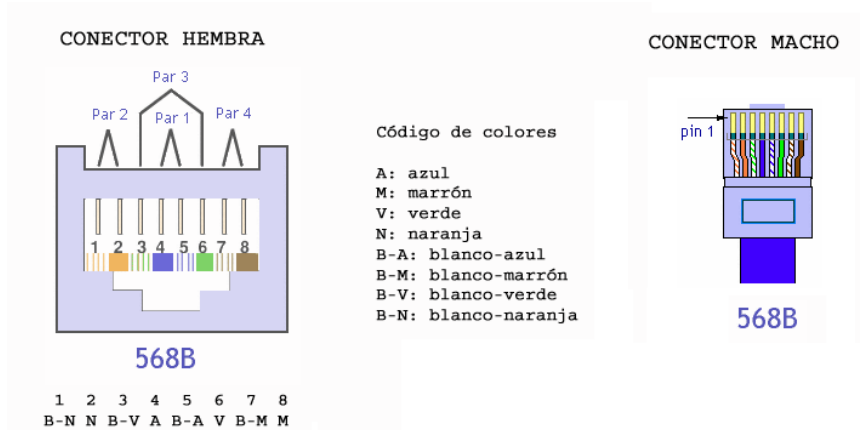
CONECTOR HEMBRA

Par 3
Par 2
Par 1
Par 4

1 2 3 4 5 6 7 8

568B

| 1 | 2 | 3 | 4 | 5 | 6 | 7 | 8 |
|---|---|---|---|---|---|---|---|
| B-N | N | B-V | A | B-A | V | B-M | M |

Código de colores

A: azul
M: marrón
V: verde
N: naranja
B-A: blanco-azul
B-M: blanco-marrón
B-V: blanco-verde
B-N: blanco-naranja

CONECTOR MACHO

pin 1

568B